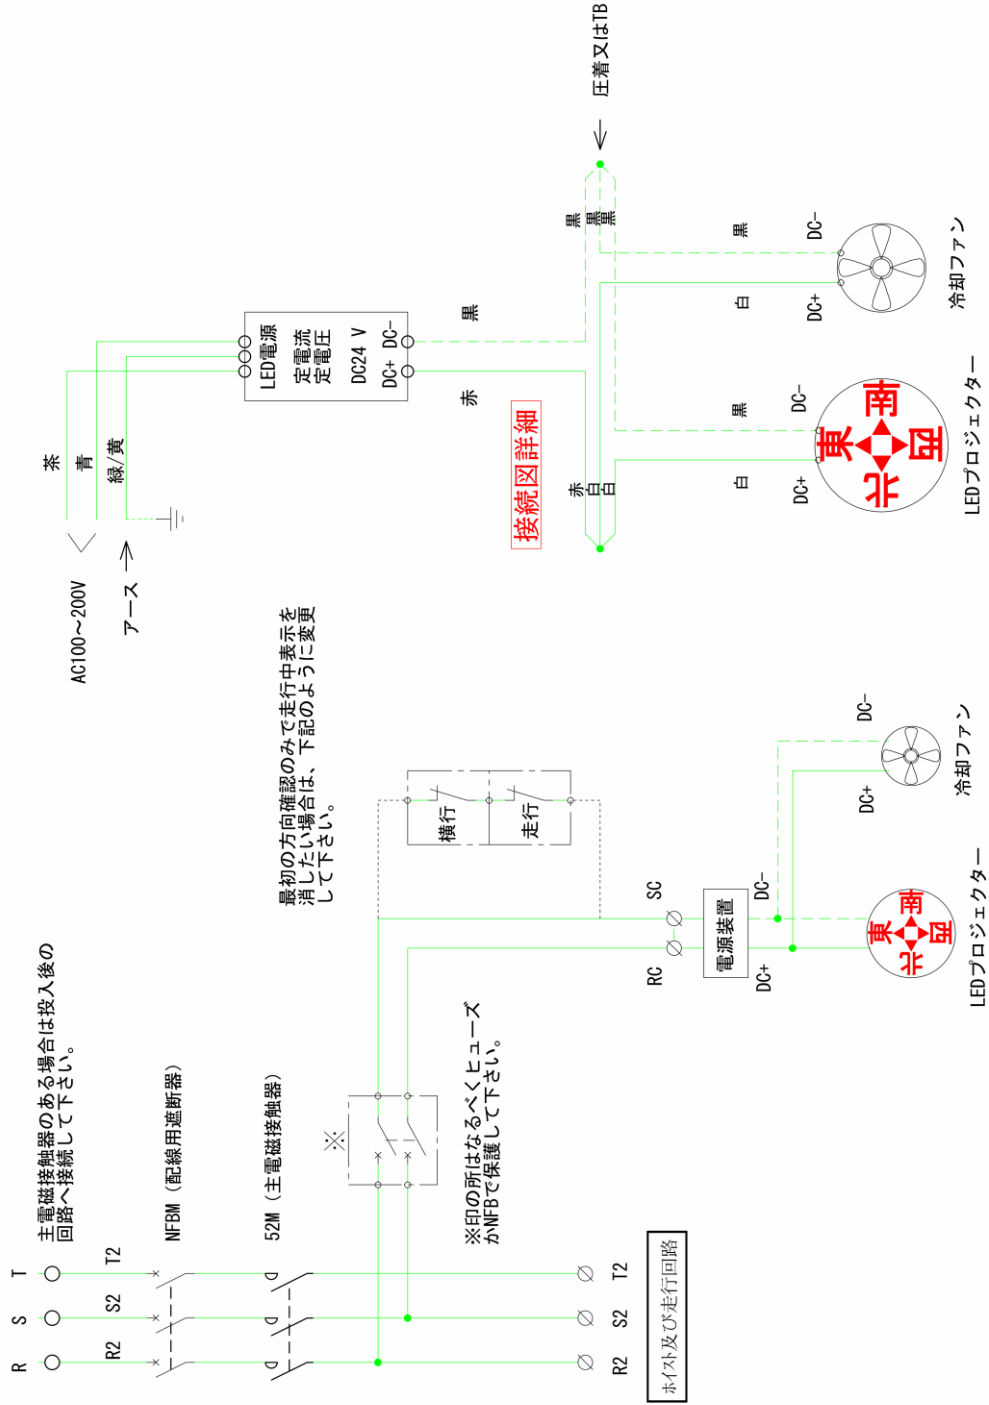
圧着又はTB

黒
黒
黒

黒
DC−
冷却ファン
白
DC+

LED電源
定電流
定電圧
DC24 V
DC+ DC−

黒
赤

茶
青
緑/黄

AC100~200V
アース

接続図詳細

黒
DC−
南
東
西
北
白
DC+
LEDプロジェクター

赤
白
白

最初の方向確認のみで走行中表示を消したい場合は、下記のように変更して下さい。

横行
走行

DC−
冷却ファン
DC+

SC
RC
電源装置
DC−
DC+

南
東
西
北
LEDプロジェクター

主電磁接触器のある場合は投入後の回路へ接続して下さい。

NFBM（配線用遮断器）

52M（主電磁接触器）

※

※印の所はなるべくヒューズかNFBで保護して下さい。

R S T
R2 S2 T2

R2 S2 T2

ホイスト及び走行回路